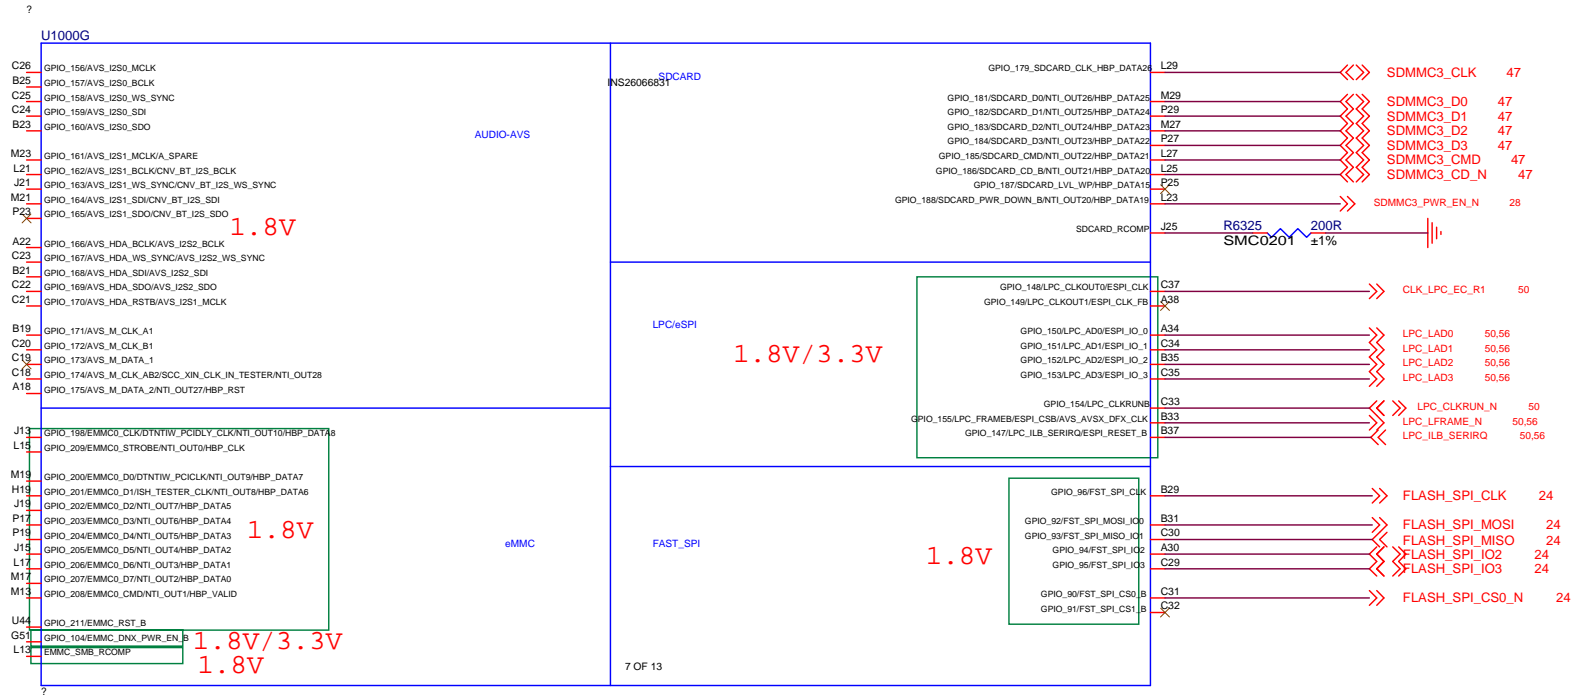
?

U1000G

| | |
|---|---|
| C26 | GPIO_156/AVS_I2S0_MCLK |
| B25 | GPIO_157/AVS_I2S0_BCLK |
| C25 | GPIO_158/AVS_I2S0_WS_SYNC |
| C24 | GPIO_159/AVS_I2S0_SDI |
| B23 | GPIO_160/AVS_I2S0_SDO |
| M23 | GPIO_161/AVS_I2S1_MCLK/A_SPARE |
| L21 | GPIO_162/AVS_I2S1_BCLK/CNV_BT_I2S_BCLK |
| J21 | GPIO_163/AVS_I2S1_WS_SYNC/CNV_BT_I2S_WS_SYNC |
| M21 | GPIO_164/AVS_I2S1_SDI/CNV_BT_I2S_SDI |
| P23 | GPIO_165/AVS_I2S1_SDO/CNV_BT_I2S_SDO |
| A22 | GPIO_166/AVS_HDA_BCLK/AVS_I2S2_BCLK |
| C23 | GPIO_167/AVS_HDA_WS_SYNC/AVS_I2S2_WS_SYNC |
| B21 | GPIO_168/AVS_HDA_SDI/AVS_I2S2_SDI |
| C22 | GPIO_169/AVS_HDA_SDO/AVS_I2S2_SDO |
| C21 | GPIO_170/AVS_HDA_RSTB/AVS_I2S1_MCLK |
| B19 | GPIO_171/AVS_M_CLK_A1 |
| C20 | GPIO_172/AVS_M_CLK_B1 |
| C19 | GPIO_173/AVS_M_DATA_1 |
| C18 | GPIO_174/AVS_M_CLK_AB2/SCC_XIN_CLK_IN_TESTER/NTI_OUT28 |
| A18 | GPIO_175/AVS_M_DATA_2/NTI_OUT27/HBP_RST |

AUDIO-AVS

1.8V

| | |
|---|---|
| J13 | GPIO_198/EMMC0_CLK/DTNTIW_PCIDLY_CLK/NTI_OUT10/HBP_DATA8 |
| L15 | GPIO_209/EMMC0_STROBE/NTI_OUT0/HBP_CLK |
| M19 | GPIO_200/EMMC0_D0/DTNTIW_PCICLK/NTI_OUT9/HBP_DATA7 |
| H19 | GPIO_201/EMMC0_D1/ISH_TESTER_CLK/NTI_OUT8/HBP_DATA6 |
| J19 | GPIO_202/EMMC0_D2/NTI_OUT7/HBP_DATA5 |
| P17 | GPIO_203/EMMC0_D3/NTI_OUT6/HBP_DATA4 |
| P19 | GPIO_204/EMMC0_D4/NTI_OUT5/HBP_DATA3 |
| J15 | GPIO_205/EMMC0_D5/NTI_OUT4/HBP_DATA2 |
| L17 | GPIO_206/EMMC0_D6/NTI_OUT3/HBP_DATA1 |
| M17 | GPIO_207/EMMC0_D7/NTI_OUT2/HBP_DATA0 |
| M13 | GPIO_208/EMMC0_CMD/NTI_OUT1/HBP_VALID |
| U44 | GPIO_211/EMMC_RST_B |
| G51 | GPIO_104/EMMC_DNX_PWR_EN_B |
| L13 | EMMC_SMB_RCOMP |

1.8V

eMMC

1.8V/3.3V
1.8V

INS26066831 SDCARD

| | | | |
|---|---|---|---|
| GPIO_179_SDCARD_CLK_HBP_DATA26 | L29 | SDMMC3_CLK | 47 |
| GPIO_181/SDCARD_D0/NTI_OUT26/HBP_DATA25 | M29 | SDMMC3_D0 | 47 |
| GPIO_182/SDCARD_D1/NTI_OUT25/HBP_DATA24 | P29 | SDMMC3_D1 | 47 |
| GPIO_183/SDCARD_D2/NTI_OUT24/HBP_DATA23 | M27 | SDMMC3_D2 | 47 |
| GPIO_184/SDCARD_D3/NTI_OUT23/HBP_DATA22 | P27 | SDMMC3_D3 | 47 |
| GPIO_185/SDCARD_CMD/NTI_OUT22/HBP_DATA21 | L27 | SDMMC3_CMD | 47 |
| GPIO_186/SDCARD_CD_B/NTI_OUT21/HBP_DATA20 | L25 | SDMMC3_CD_N | 47 |
| GPIO_187/SDCARD_LVL_WP/HBP_DATA15 | P25 | | |
| GPIO_188/SDCARD_PWR_DOWN_B/NTI_OUT20/HBP_DATA19 | L23 | SDMMC3_PWR_EN_N | 28 |

SDCARD_RCOMP J25 R6325 SMC0201 200R ±1%

LPC/eSPI

1.8V/3.3V

| | | | |
|---|---|---|---|
| GPIO_148/LPC_CLKOUT0/ESPI_CLK | C37 | CLK_LPC_EC_R1 | 50 |
| GPIO_149/LPC_CLKOUT1/ESPI_CLK_FB | A38 | | |
| GPIO_150/LPC_AD0/ESPI_IO_0 | A34 | LPC_LAD0 | 50,56 |
| GPIO_151/LPC_AD1/ESPI_IO_1 | C34 | LPC_LAD1 | 50,56 |
| GPIO_152/LPC_AD2/ESPI_IO_2 | B35 | LPC_LAD2 | 50,56 |
| GPIO_153/LPC_AD3/ESPI_IO_3 | C35 | LPC_LAD3 | 50,56 |
| GPIO_154/LPC_CLKRUNB | C33 | LPC_CLKRUN_N | 50 |
| GPIO_155/LPC_FRAMEB/ESPI_CSB/AVS_AVSX_DFX_CLK | B33 | LPC_LFRAME_N | 50,56 |
| GPIO_147/LPC_ILB_SERIRQ/ESPI_RESET_B | B37 | LPC_ILB_SERIRQ | 50,56 |

FAST_SPI

1.8V

| | | | |
|---|---|---|---|
| GPIO_96/FST_SPI_CLK | B29 | FLASH_SPI_CLK | 24 |
| GPIO_92/FST_SPI_MOSI_IO0 | B31 | FLASH_SPI_MOSI | 24 |
| GPIO_93/FST_SPI_MISO_IO1 | C30 | FLASH_SPI_MISO | 24 |
| GPIO_94/FST_SPI_IO2 | A30 | FLASH_SPI_IO2 | 24 |
| GPIO_95/FST_SPI_IO3 | C29 | FLASH_SPI_IO3 | 24 |
| GPIO_90/FST_SPI_CS0_B | C31 | FLASH_SPI_CS0_N | 24 |
| GPIO_91/FST_SPI_CS1_B | C32 | | |

7 OF 13

?